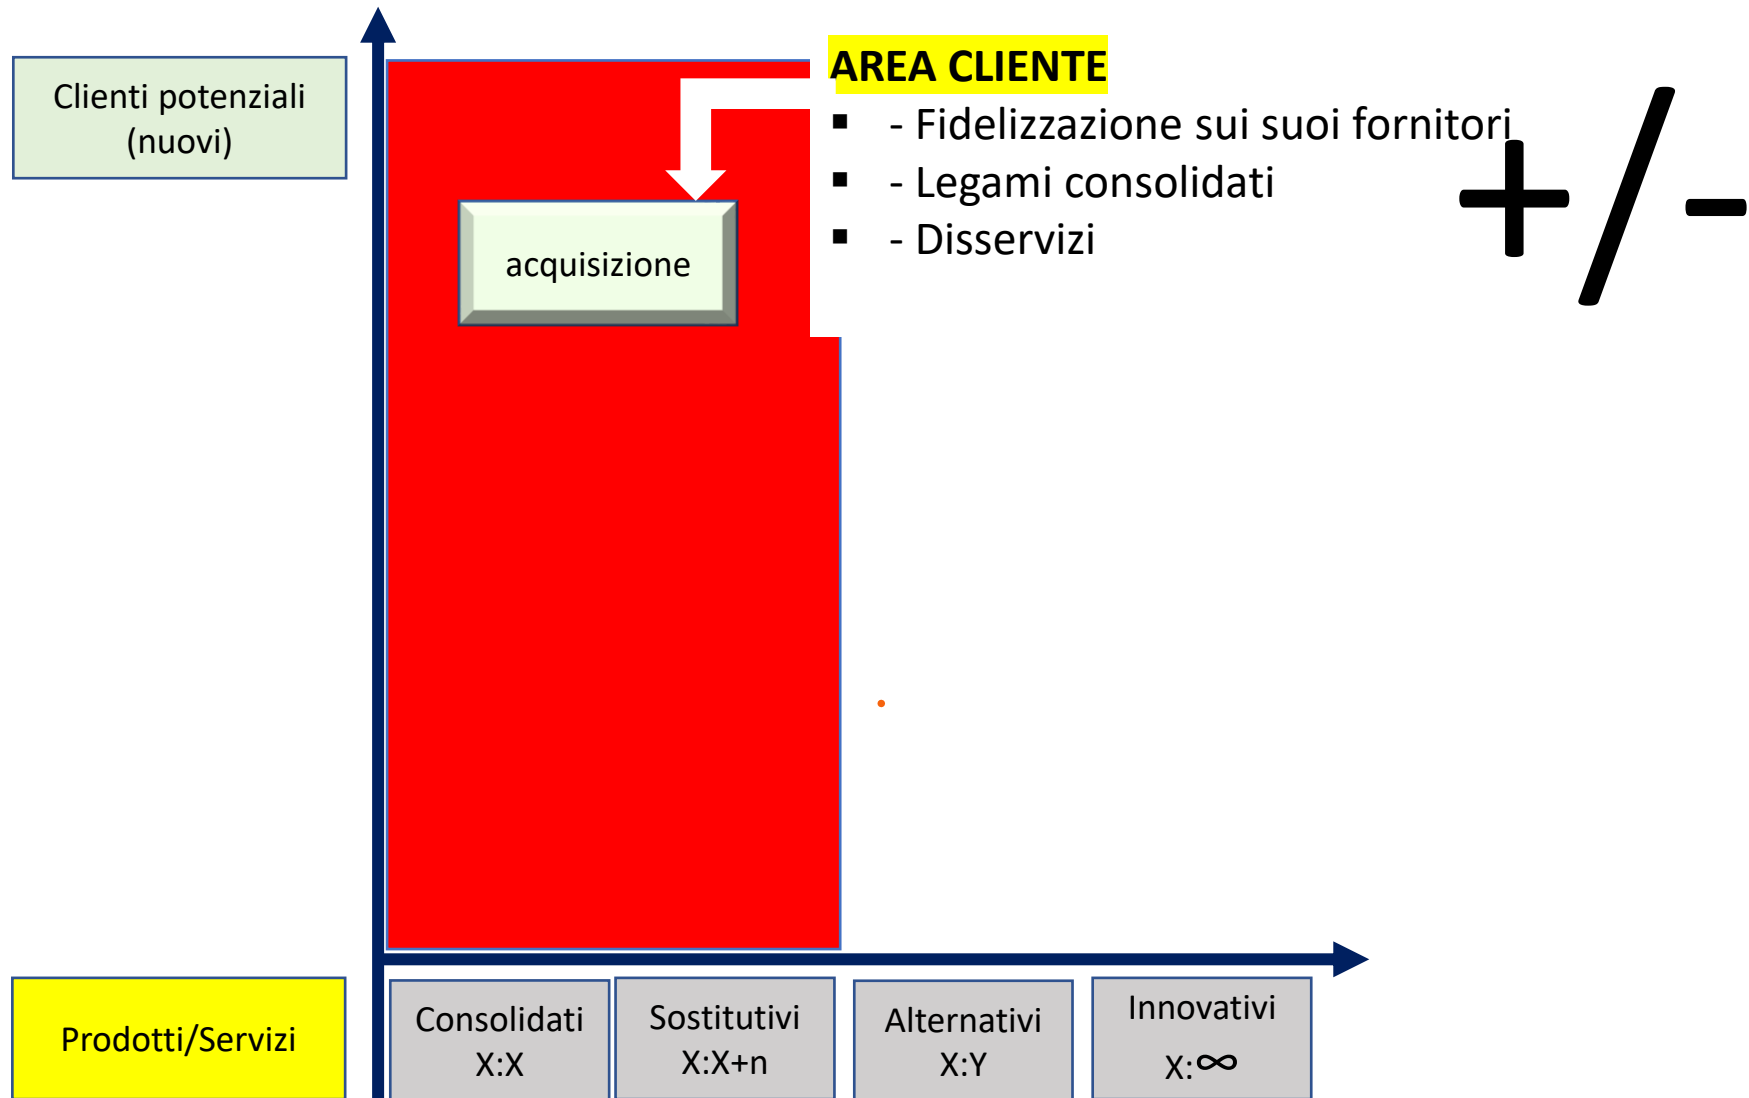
Clienti potenziali (nuovi)

AREA CLIENTE

- Fidelizzazione sui suoi fornitori
- Legami consolidati
- Disservizi

+/-

acquisizione

Prodotti/Servizi

Consolidati X:X

Sostitutivi X:X+n

Alternativi X:Y

Innovativi X:$\infty$